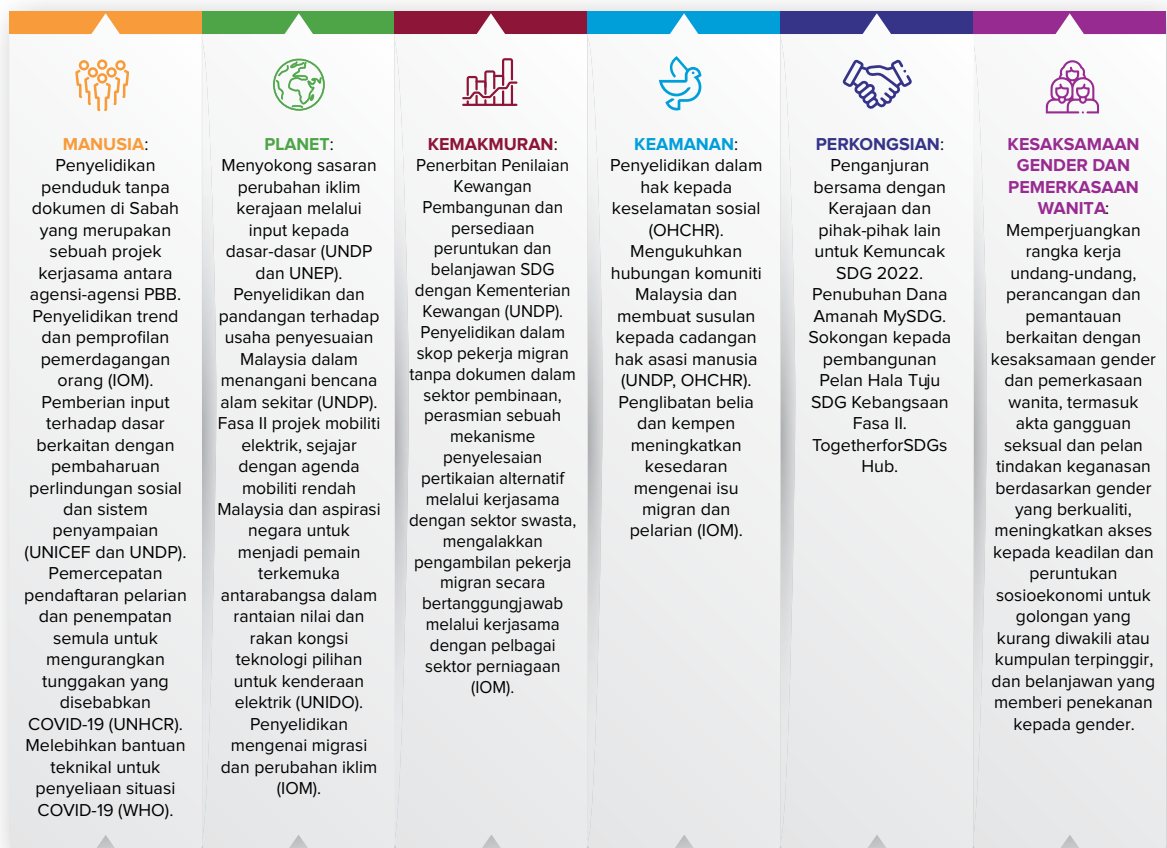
MANUSIA:
Penyelidikan penduduk tanpa dokumen di Sabah yang merupakan sebuah projek kerjasama antara agensi-agensi PBB. Penyelidikan trend dan pemprofilan pemerdagangan orang (IOM). Pemberian input terhadap dasar berkaitan dengan pembaharuan perlindungan sosial dan sistem penyampaian (UNICEF dan UNDP). Pemercepatan pendaftaran pelarian dan penempatan semula untuk mengurangkan tunggakan yang disebabkan COVID-19 (UNHCR). Melebihkan bantuan teknikal untuk penyeliaan situasi COVID-19 (WHO).

PLANET:
Menyokong sasaran perubahan iklim kerajaan melalui input kepada dasar-dasar (UNDP dan UNEP). Penyelidikan dan pandangan terhadap usaha penyesuaian Malaysia dalam menangani bencana alam sekitar (UNDP). Fasa II projek mobiliti elektrik, sejajar dengan agenda mobiliti rendah Malaysia dan aspirasi negara untuk menjadi pemain terkemuka antarabangsa dalam rantaian nilai dan rakan kongsi teknologi pilihan untuk kenderaan elektrik (UNIDO). Penyelidikan mengenai migrasi dan perubahan iklim (IOM).

KEMAKMURAN:
Penerbitan Penilaian Kewangan Pembangunan dan persediaan peruntukan dan belanjawan SDG dengan Kementerian Kewangan (UNDP). Penyelidikan dalam skop pekerja migran tanpa dokumen dalam sektor pembinaan, perasmian sebuah mekanisme penyelesaian pertikaian alternatif melalui kerjasama dengan sektor swasta, mengalakkan pengambilan pekerja migran secara bertanggungjawab melalui kerjasama dengan pelbagai sektor perniagaan (IOM).

KEAMANAN:
Penyelidikan dalam hak kepada keselamatan sosial (OHCHR). Mengukuhkan hubungan komuniti Malaysia dan membuat susulan kepada cadangan hak asasi manusia (UNDP, OHCHR). Penglibatan belia dan kempen meningkatkan kesedaran mengenai isu migran dan pelarian (IOM).

PERKONGSIAN:
Penganjuran bersama dengan Kerajaan dan pihak-pihak lain untuk Kemuncak SDG 2022. Penubuhan Dana Amanah MySDG. Sokongan kepada pembangunan Pelan Hala Tuju SDG Kebangsaan Fasa II. TogetherforSDGs Hub.

KESAKSAMAAN GENDER DAN PEMERKASAAN WANITA:
Memperjuangkan rangka kerja undang-undang, perancangan dan pemantauan berkaitan dengan kesaksamaan gender dan pemerkasaan wanita, termasuk akta gangguan seksual dan pelan tindakan keganasan berdasarkan gender yang berkualiti, meningkatkan akses kepada keadilan dan peruntukan sosioekonomi untuk golongan yang kurang diwakili atau kumpulan terpinggir, dan belanjawan yang memberi penekanan kepada gender.